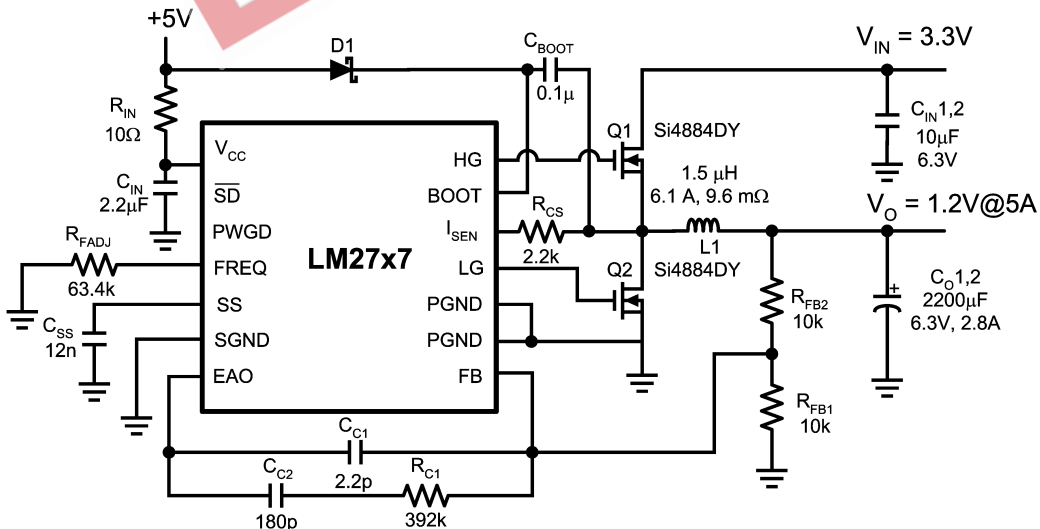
+5V
D1
$C_{BOOT}$
0.1µ
$V_{IN}$ = 3.3V
$R_{IN}$
10Ω
$V_{CC}$
HG
Q1
Si4884DY
$C_{IN}$1,2
10µF
6.3V
$C_{IN}$
2.2µF
$\overline{SD}$
BOOT
1.5 µH
6.1 A, 9.6 mΩ
$V_O$ = 1.2V@5A
$R_{FADJ}$
PWGD
$R_{CS}$
$I_{SEN}$
L1
FREQ
LM27x7
LG
2.2k
Q2
Si4884DY
63.4k
SS
PGND
$R_{FB2}$
10k
$C_O$1,2
2200µF
6.3V, 2.8A
$C_{SS}$
12n
SGND
PGND
EAO
FB
$R_{FB1}$
10k
$C_{C1}$
2.2p
$C_{C2}$
$R_{C1}$
180p
392k